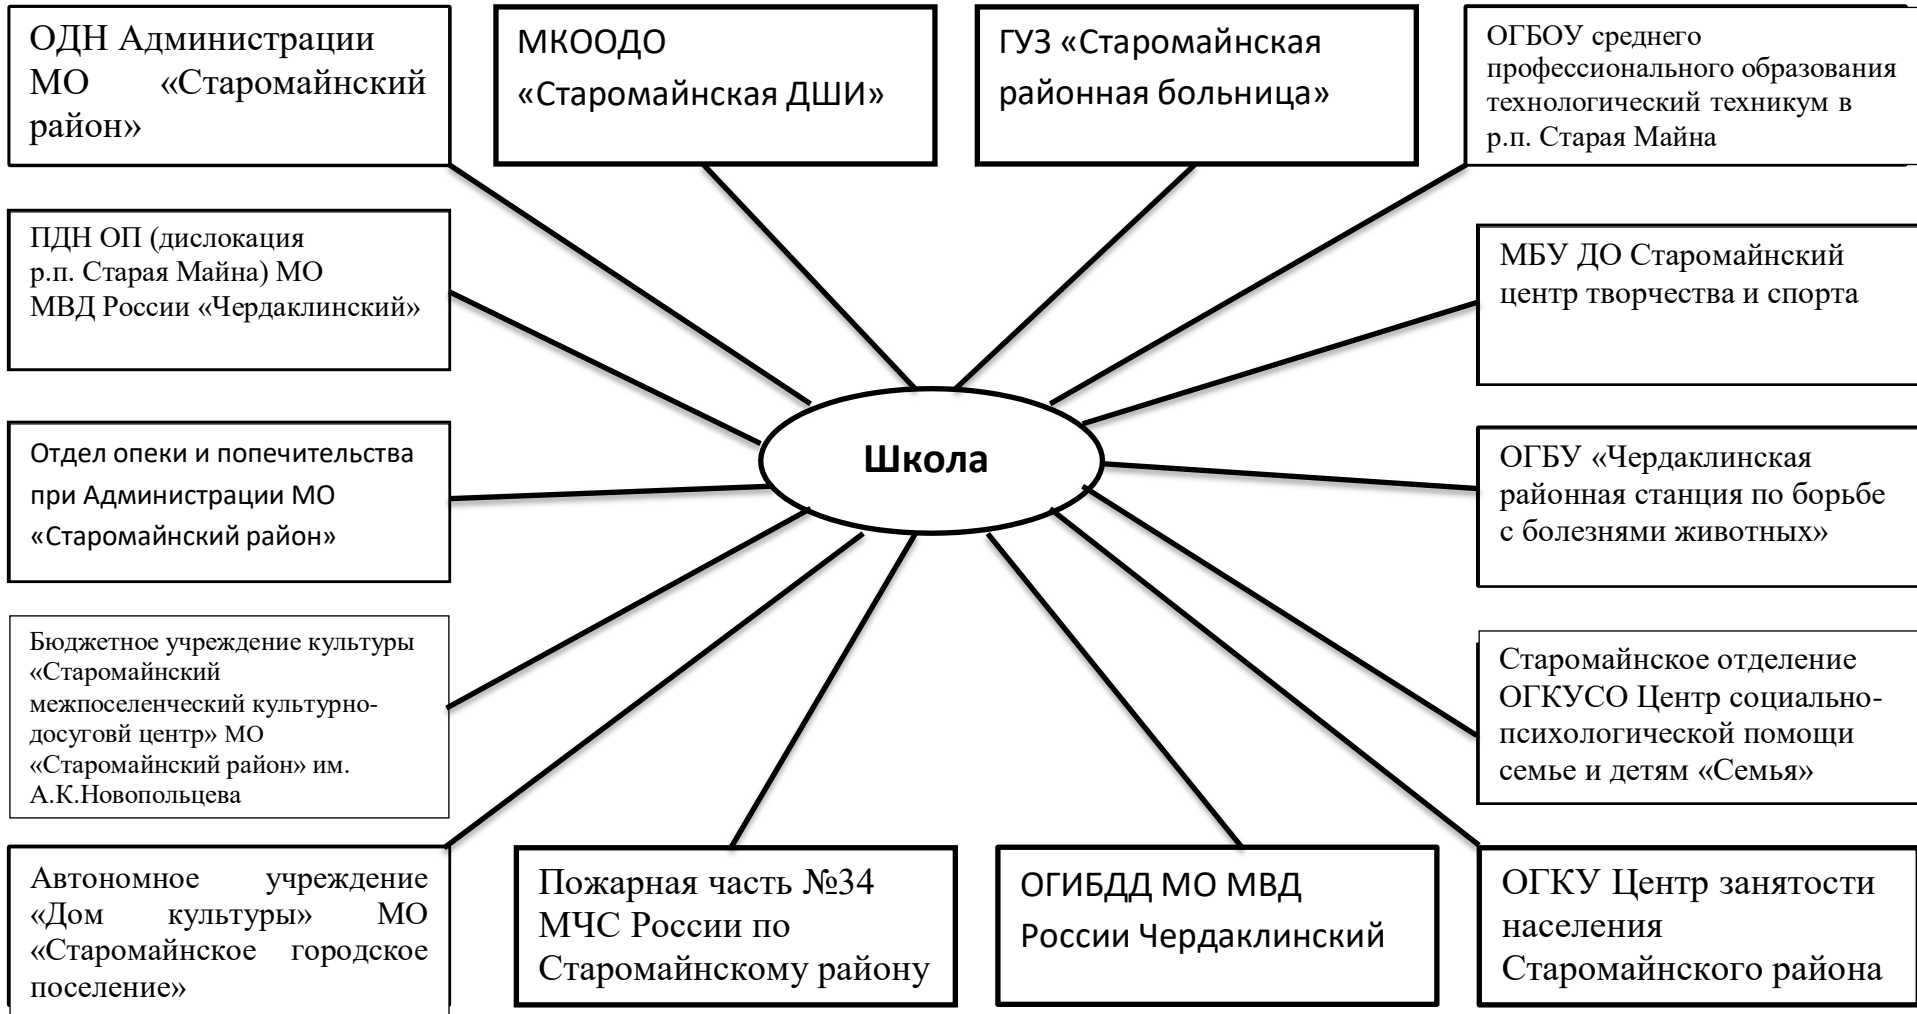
ОДН Администрации МО «Старомайнский район»

МКООДО «Старомайнская ДШИ»

ГУЗ «Старомайнская районная больница»

ОГБОУ среднего профессионального образования технологический техникум в р.п. Старая Майна

ПДН ОП (дислокация р.п. Старая Майна) МО МВД России «Чердаклинский»

МБУ ДО Старомайнский центр творчества и спорта

Школа

Отдел опеки и попечительства при Администрации МО «Старомайнский район»

ОГБУ «Чердаклинская районная станция по борьбе с болезнями животных»

Бюджетное учреждение культуры «Старомайнский межпоселенческий культурно-досуговй центр» МО «Старомайнский район» им. А.К.Новопольцева

Старомайнское отделение ОГКУСО Центр социально-психологической помощи семье и детям «Семья»

Автономное учреждение «Дом культуры» МО «Старомайнское городское поселение»

Пожарная часть №34 МЧС России по Старомайнскому району

ОГИБДД МО МВД России Чердаклинский

ОГКУ Центр занятости населения Старомайнского района